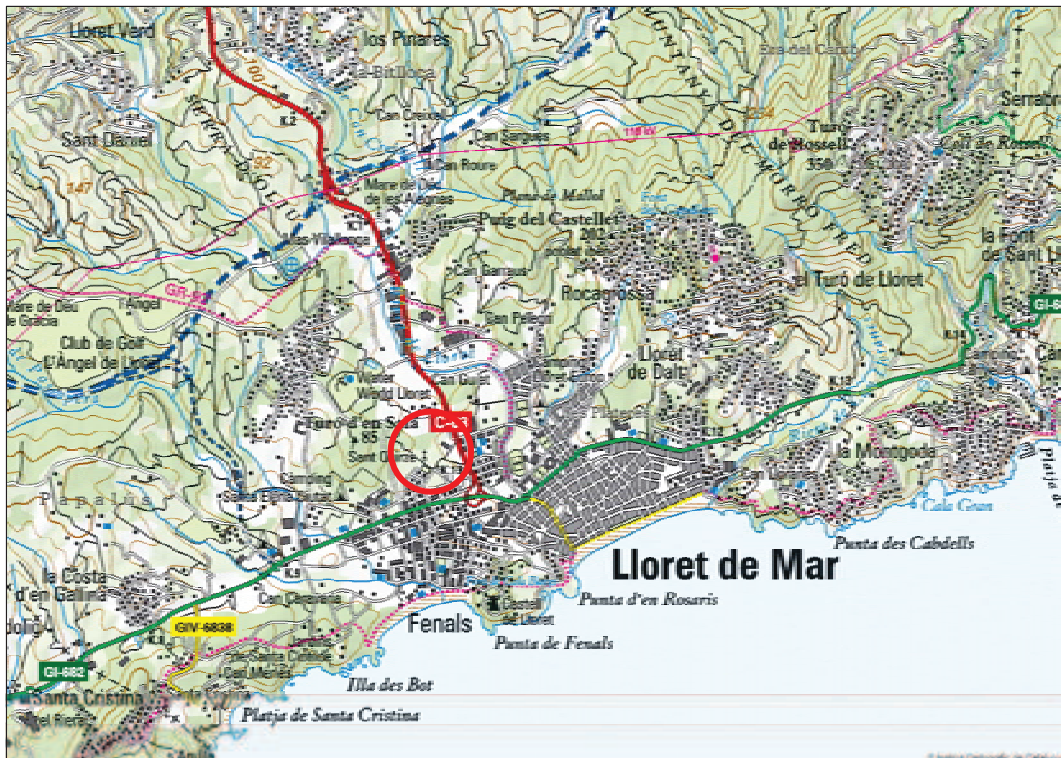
Lloret Vell
los Pinares
Sant Daniel
Can Cerdell
Can Sargues
Turó de Rosell
350
Can Roure
Mare de Déu de les Alegries
Pla de Mallol
Puig del Castellet
292
la Font de Sant Ll
147
92
100
GR-92
Mare de Déu de Gràcia
Club de Golf d'Angel de Lloret
Can Barraca
Rocagrossa
el Turó de Lloret
San Feliu
Lloret de Dalt
Can Guell
Turó d'en Sala
85
C-63
Sant Quirze
la Montgoda
Cala Gran
Camping
Punta des Cabdells
Lloret de Mar
la Costa d'en Gallina
Can Carrerola
Punta d'en Rosaris
GIV-6838
Fenals
Castell de Lloret
Punta de Fenals
GI-682
GI-682
Santa Cristina
Illa des Bot
Platja de Santa Cristina
Serrabr